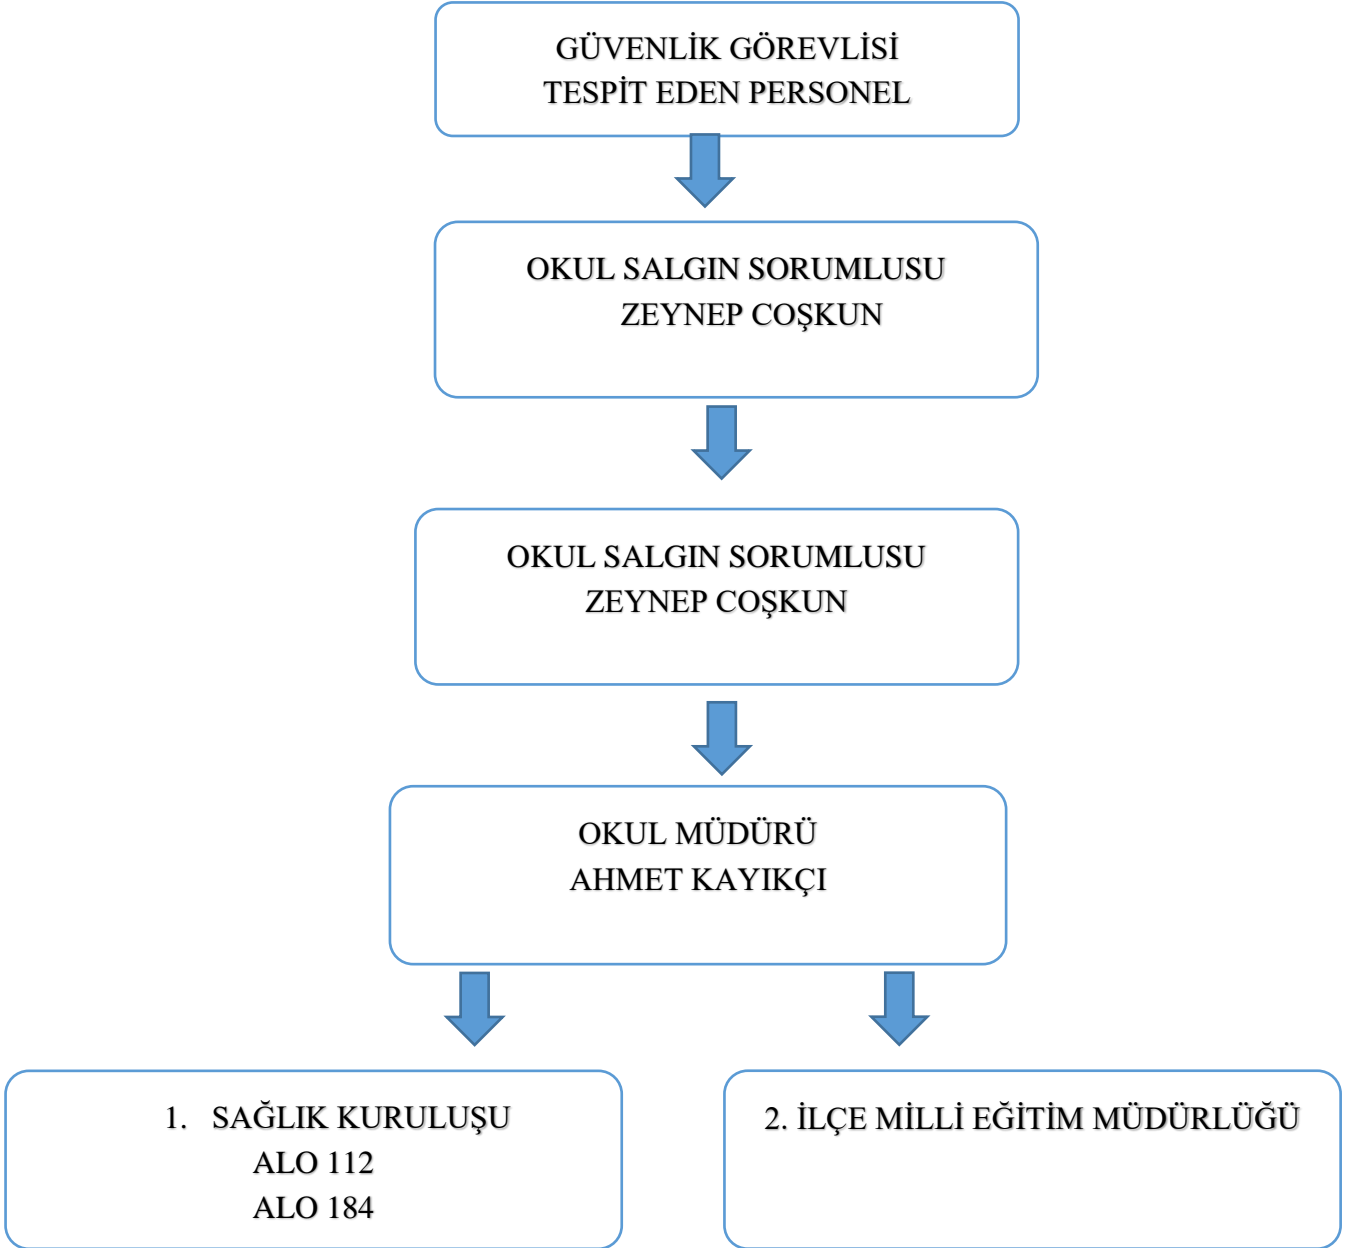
GÜVENLİK GÖREVLİSİ
TESPİT EDEN PERSONEL

OKUL SALGIN SORUMLUSU
ZEYNEP COŞKUN

OKUL SALGIN SORUMLUSU
ZEYNEP COŞKUN

OKUL MÜDÜRÜ
AHMET KAYIKÇI

1. SAĞLIK KURULUŞU
ALO 112
ALO 184

2. İLÇE MİLLİ EĞİTİM MÜDÜRLÜĞÜ